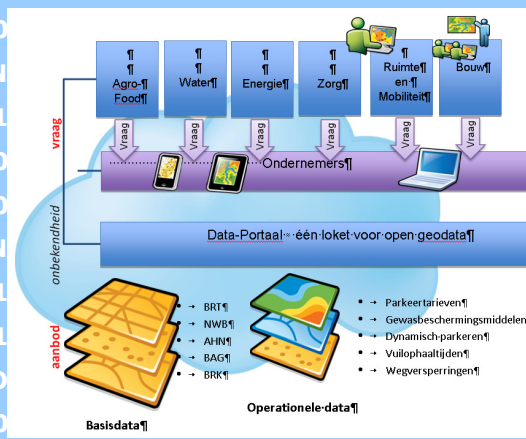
¶
¶
Agro-¶
Food¶

¶
¶
Water¶

¶
¶
Energie¶

¶
¶
Zorg¶

¶
Ruimte¶
en·¶
Mobiliteit¶

¶
¶
Bouw¶

Vraag

Vraag

Vraag

Vraag

Vraag

Vraag

vraag

Ondernemers¶

onbekendheid

Data-Portaal·»·één·loket·voor·open·geodata¶

aanbod

• → BRT¶
• → NWB¶
• → AHN¶
• → BAG¶
• → BRK¶

• → Parkeertarieven¶
• → Gewasbeschermingsmiddelen
• → Dynamisch·parkeren¶
• → Vuilophaaltijden¶
• → Wegversperringen¶

Operationele·data¶

Basisdata¶